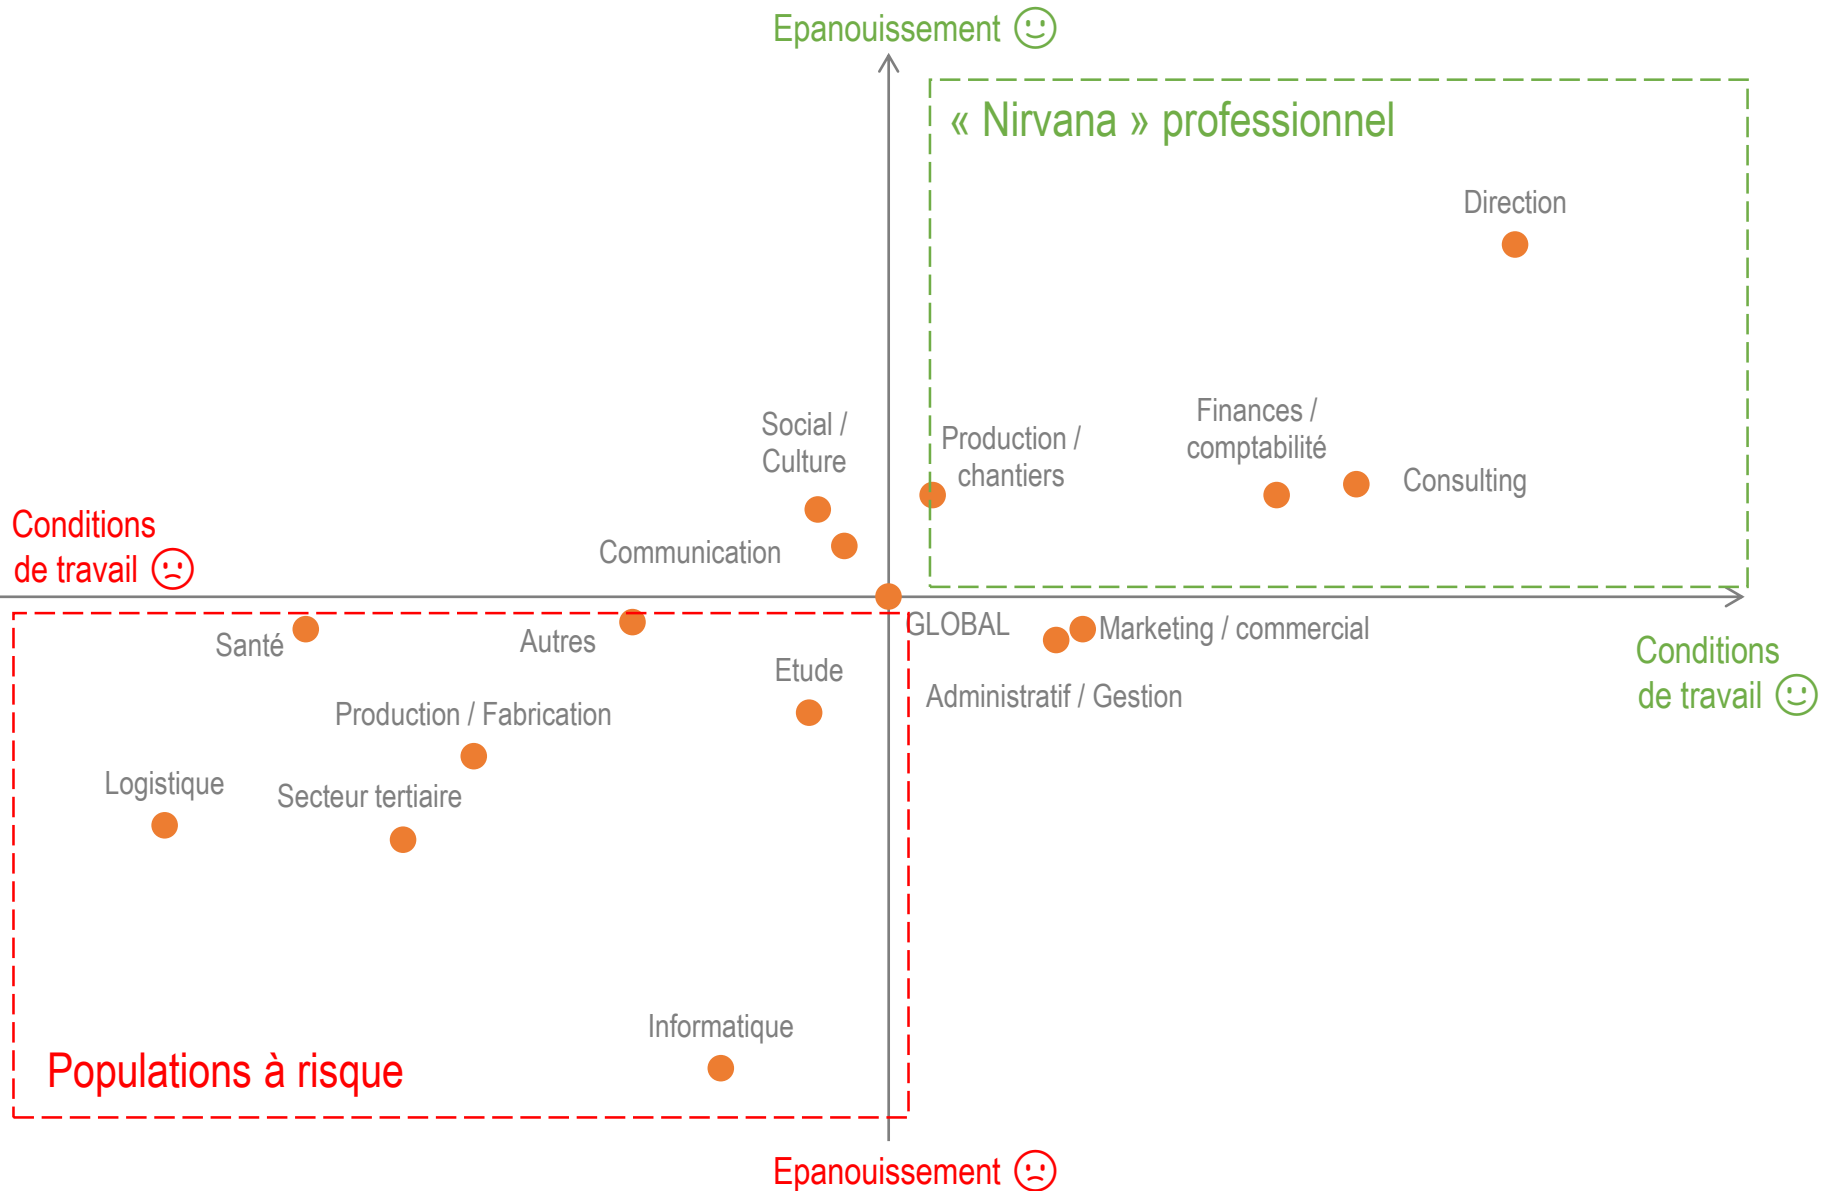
Epanouissement ☺

« Nirvana » professionnel

Direction

Social / Culture

Production / chantiers

Finances / comptabilité

Consulting

Conditions de travail ☹

Communication

GLOBAL

Marketing / commercial

Santé

Autres

Etude

Conditions de travail ☺

Administratif / Gestion

Production / Fabrication

Logistique

Secteur tertiaire

Informatique

Populations à risque

Epanouissement ☹